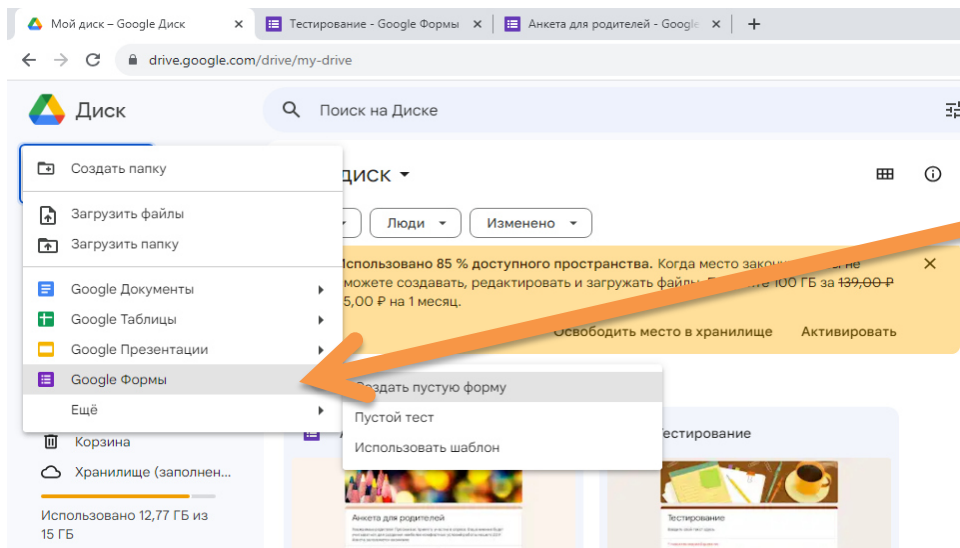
Мой диск – Google Диск
Тестирование - Google Формы
Анкета для родителей - Google
drive.google.com/drive/my-drive

Диск
Поиск на Диске

Создать папку
Загрузить файлы
Загрузить папку
Google Документы
Google Таблицы
Google Презентации
Google Формы
Ещё

диск
Люди
Изменено

Использовано 85 % доступного пространства. Когда место закон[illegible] не сможете создавать, редактировать и загружать файлы. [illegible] 100 ГБ за 139,00 ₽ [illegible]5,00 ₽ на 1 месяц.
Освободить место в хранилище
Активировать

Создать пустую форму
Пустой тест
Использовать шаблон

Тестирование

Корзина
Хранилище (заполнен...
Использовано 12,77 ГБ из 15 ГБ

Анкета для родителей
Тестирование